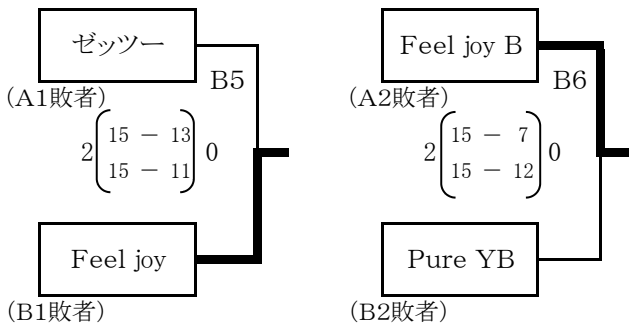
ゼッツー

(A1敗者)

B5

2 $\begin{pmatrix} 15 & - & 13 \\ 15 & - & 11 \end{pmatrix}$ 0

Feel joy

(B1敗者)

Feel joy B

(A2敗者)

B6

2 $\begin{pmatrix} 15 & - & 7 \\ 15 & - & 12 \end{pmatrix}$ 0

Pure YB

(B2敗者)